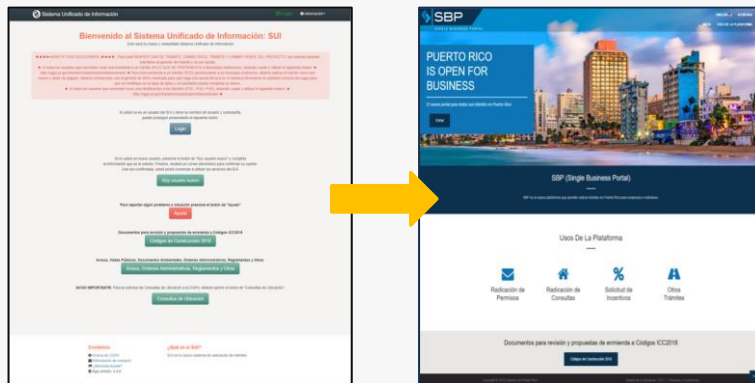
Sistema Unificado de Información

Bienvenido al Sistema Unificado de Información: SUI

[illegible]

Login

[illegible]

Soy usuario nuevo

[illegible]

Ayuda

Documentos para revisión y propuestas de enmienda a Códigos ICC2018

Códigos de Construcción 2018

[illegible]

Avisos, Órdenes Administrativas, Reglamentos y Otros

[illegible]

Consultas de Ubicación

Contactos

¿Qué es el SUI?

SBP
SINGLE BUSINESS PORTAL

PUERTO RICO IS OPEN FOR BUSINESS

El nuevo portal para todos sus trámites en Puerto Rico

Crear

SBP (Single Business Portal)

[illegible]

Usos De La Plataforma

Radicación de Permisos

Radicación de Consultas

Solicitud de Incentivos

Otros Trámites

Documentos para revisión y propuestas de enmienda a Códigos ICC2018

Códigos de Construcción 2018